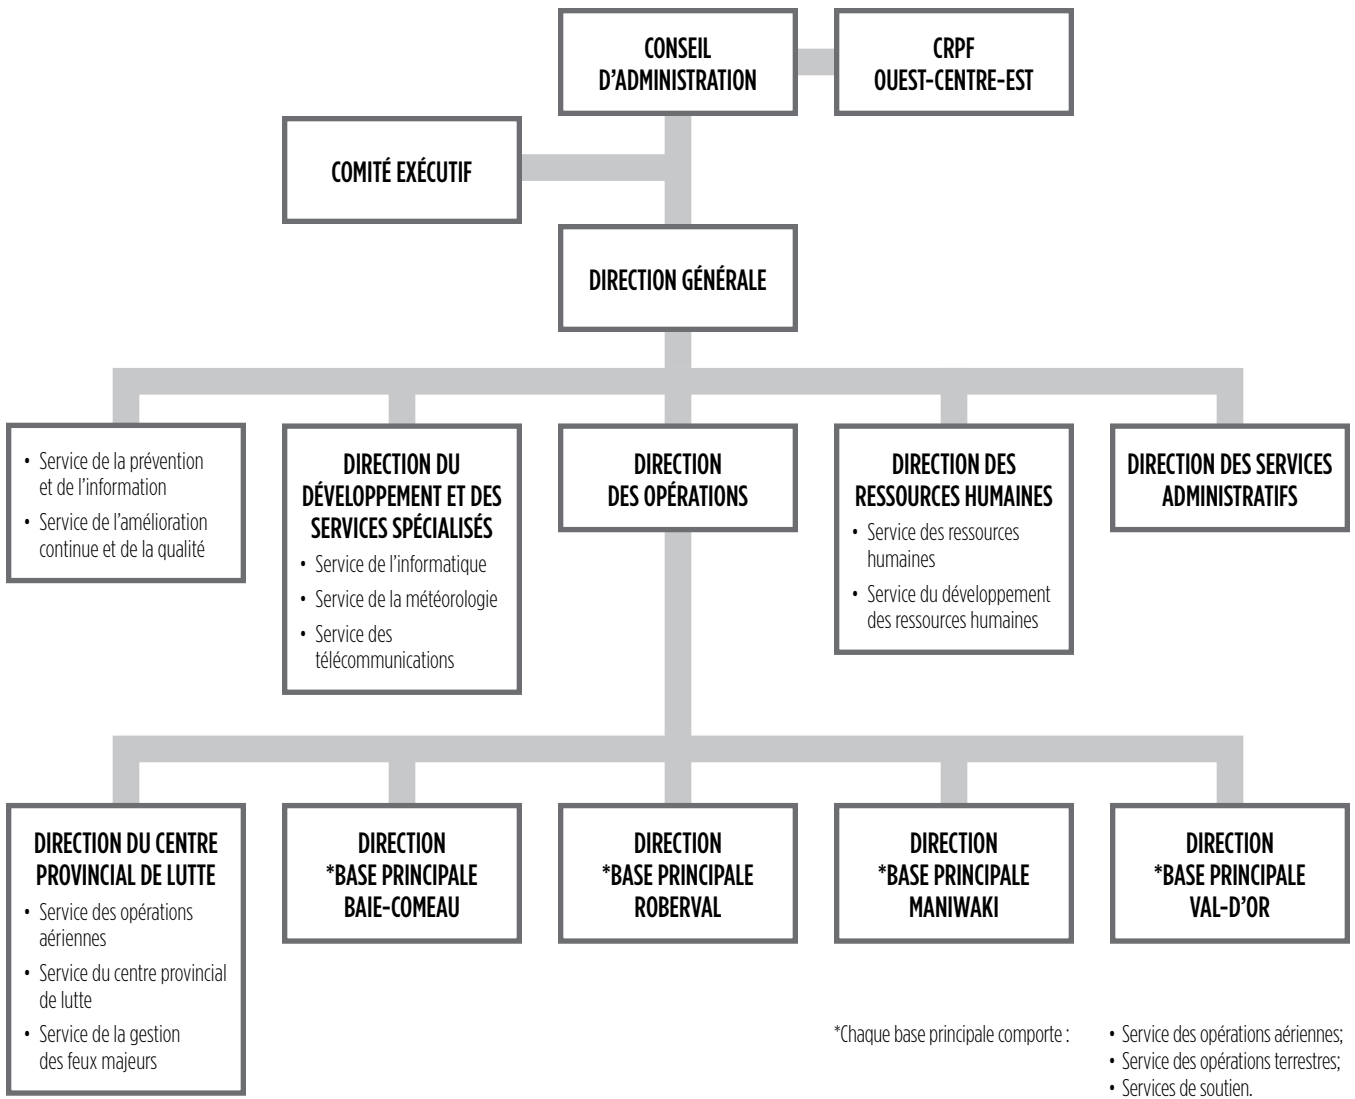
CONSEIL D'ADMINISTRATION

CRPF OUEST-CENTRE-EST

COMITÉ EXÉCUTIF

DIRECTION GÉNÉRALE

• Service de la prévention et de l'information
• Service de l'amélioration continue et de la qualité

DIRECTION DU DÉVELOPPEMENT ET DES SERVICES SPÉCIALISÉS
• Service de l'informatique
• Service de la météorologie
• Service des télécommunications

DIRECTION DES OPÉRATIONS

DIRECTION DES RESSOURCES HUMAINES
• Service des ressources humaines
• Service du développement des ressources humaines

DIRECTION DES SERVICES ADMINISTRATIFS

DIRECTION DU CENTRE PROVINCIAL DE LUTTE
• Service des opérations aériennes
• Service du centre provincial de lutte
• Service de la gestion des feux majeurs

DIRECTION *BASE PRINCIPALE BAIE-COMEAU

DIRECTION *BASE PRINCIPALE ROBERVAL

DIRECTION *BASE PRINCIPALE MANIWAKI

DIRECTION *BASE PRINCIPALE VAL-D'OR

*Chaque base principale comporte :
• Service des opérations aériennes;
• Service des opérations terrestres;
• Services de soutien.